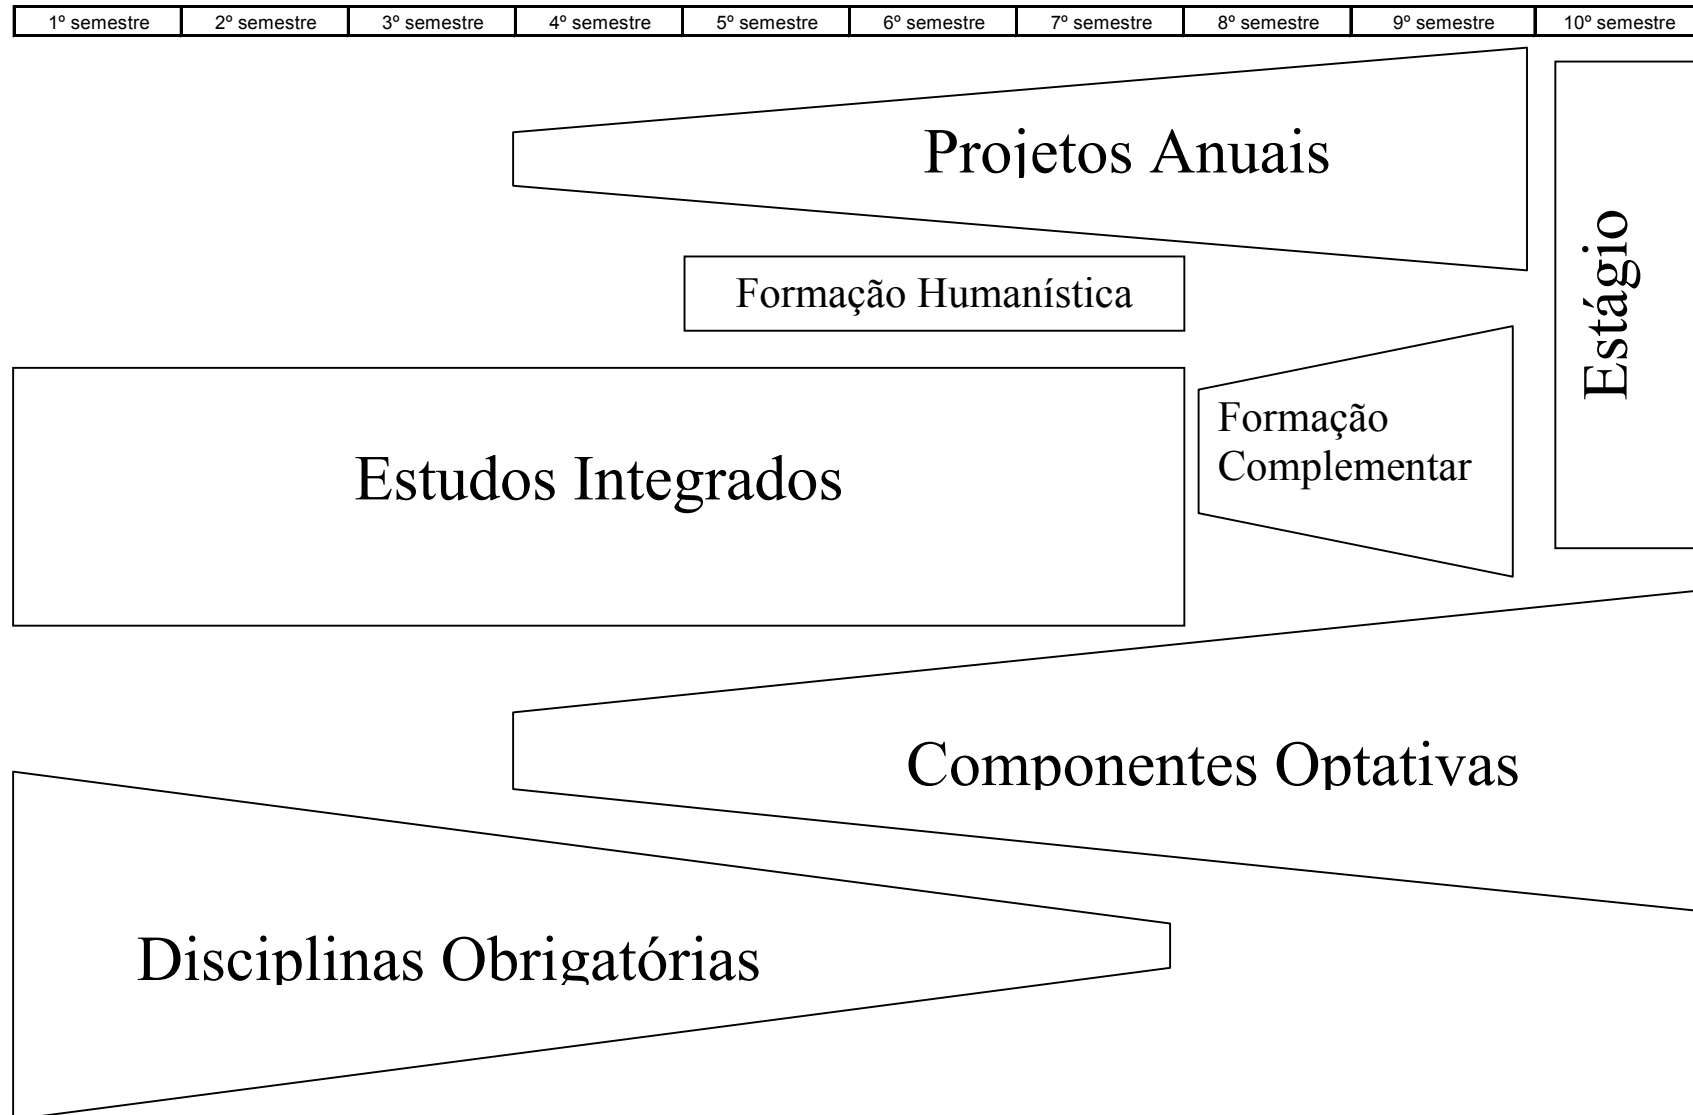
| 1º semestre | 2º semestre | 3º semestre | 4º semestre | 5º semestre | 6º semestre | 7º semestre | 8º semestre | 9º semestre | 10º semestre |
|---|---|---|---|---|---|---|---|---|---|

Projetos Anuais

Estágio

Formação Humanística

Estudos Integrados

Formação Complementar

Componentes Optativas

Disciplinas Obrigatórias